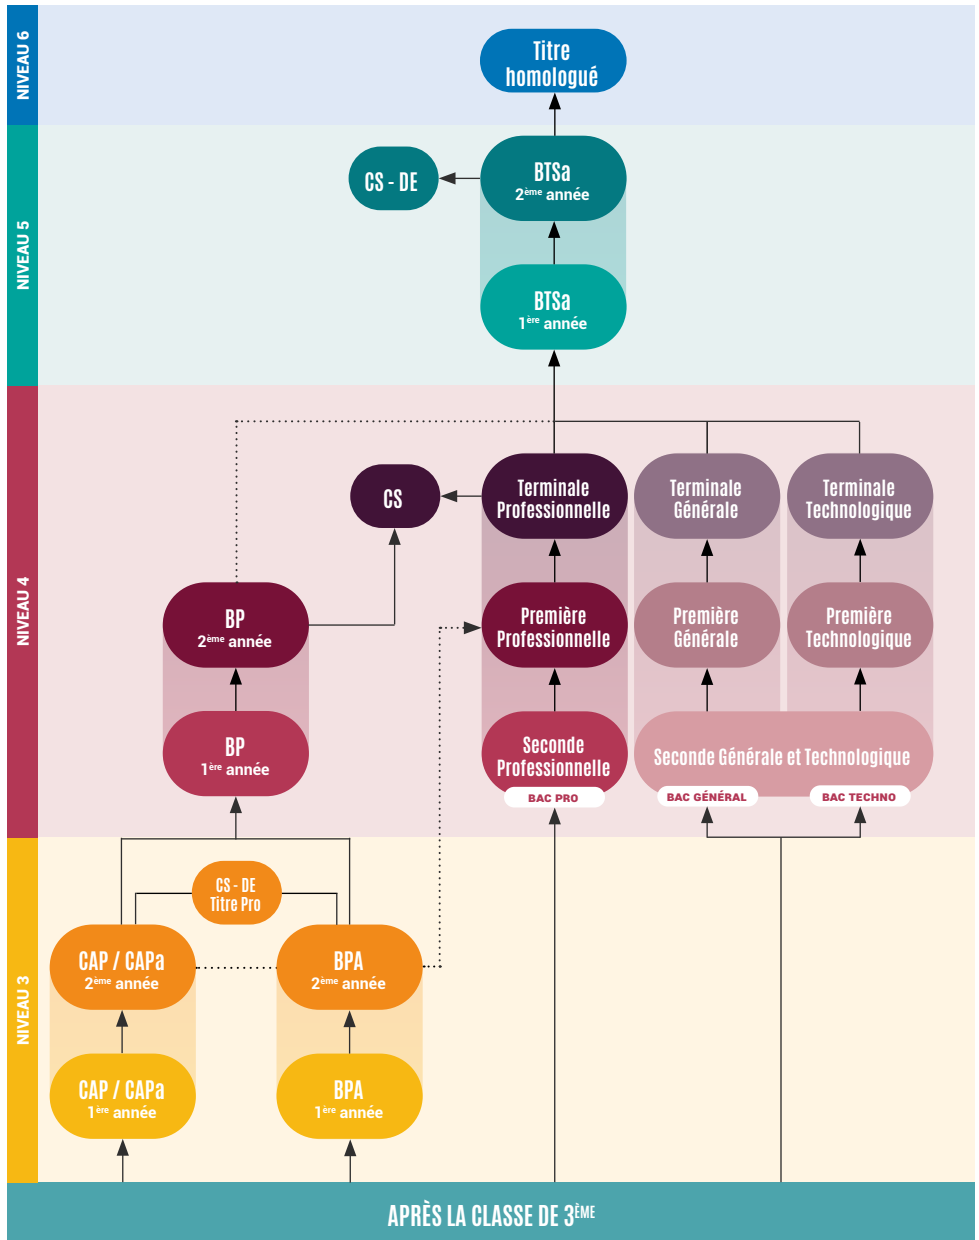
NIVEAU 6

Titre homologué

NIVEAU 5

CS - DE

BTSa
2$^{ème}$ année

BTSa
1$^{ère}$ année

NIVEAU 4

CS

Terminale Professionnelle

Terminale Générale

Terminale Technologique

BP
2$^{ème}$ année

Première Professionnelle

Première Générale

Première Technologique

BP
1$^{ère}$ année

Seconde Professionnelle

Seconde Générale et Technologique

BAC PRO

BAC GÉNÉRAL

BAC TECHNO

NIVEAU 3

CS - DE
Titre Pro

CAP / CAPa
2$^{ème}$ année

BPA
2$^{ème}$ année

CAP / CAPa
1$^{ère}$ année

BPA
1$^{ère}$ année

APRÈS LA CLASSE DE 3$^{ÈME}$